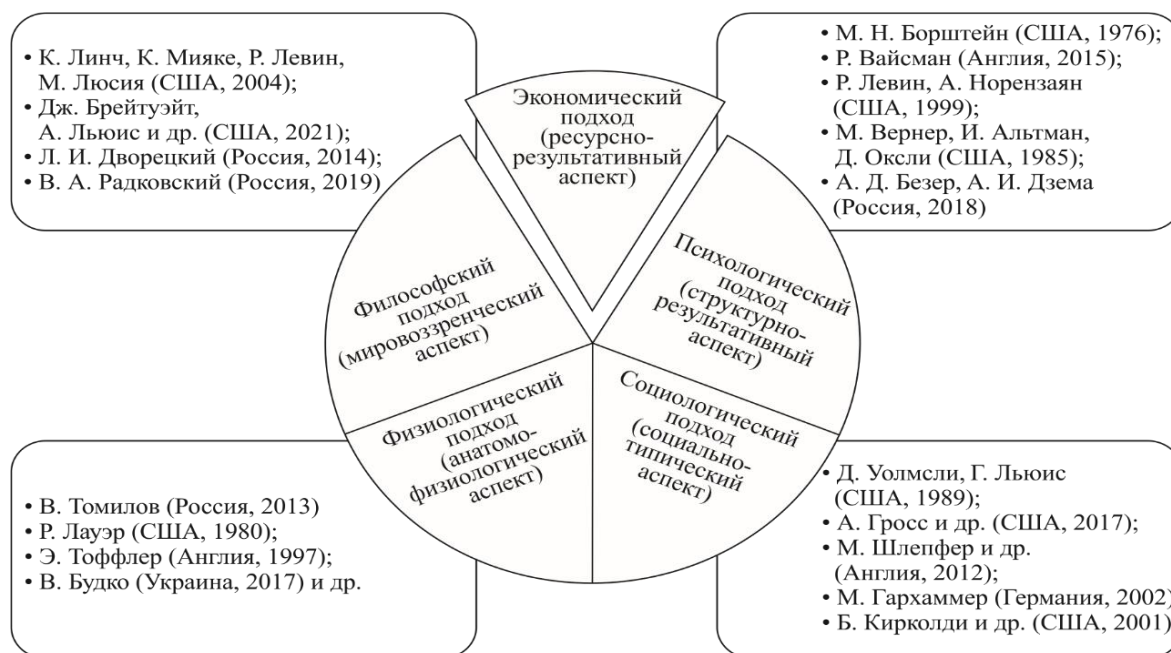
• К. Линч, К. Мияке, Р. Левин, М. Люсия (США, 2004);
• Дж. Брейтуэйт, А. Льюис и др. (США, 2021);
• Л. И. Дворецкий (Россия, 2014);
• В. А. Радковский (Россия, 2019)

Экономический подход (ресурсно-результативный аспект)

• М. Н. Борштейн (США, 1976);
• Р. Вайсман (Англия, 2015);
• Р. Левин, А. Норензаян (США, 1999);
• М. Вернер, И. Альтман, Д. Оксли (США, 1985);
• А. Д. Безер, А. И. Дзема (Россия, 2018)

Философский подход (мировоззренческий аспект)

Психологический подход (структурно-результативный аспект)

Физиологический подход (анатомо-физиологический аспект)

Социологический подход (социально-типический аспект)

• В. Томилов (Россия, 2013)
• Р. Лауэр (США, 1980);
• Э. Тоффлер (Англия, 1997);
• В. Будко (Украина, 2017) и др.

• Д. Уолмсли, Г. Льюис (США, 1989);
• А. Гросс и др. (США, 2017);
• М. Шлепфер и др. (Англия, 2012);
• М. Гархаммер (Германия, 2002)
• Б. Киркольди и др. (США, 2001)